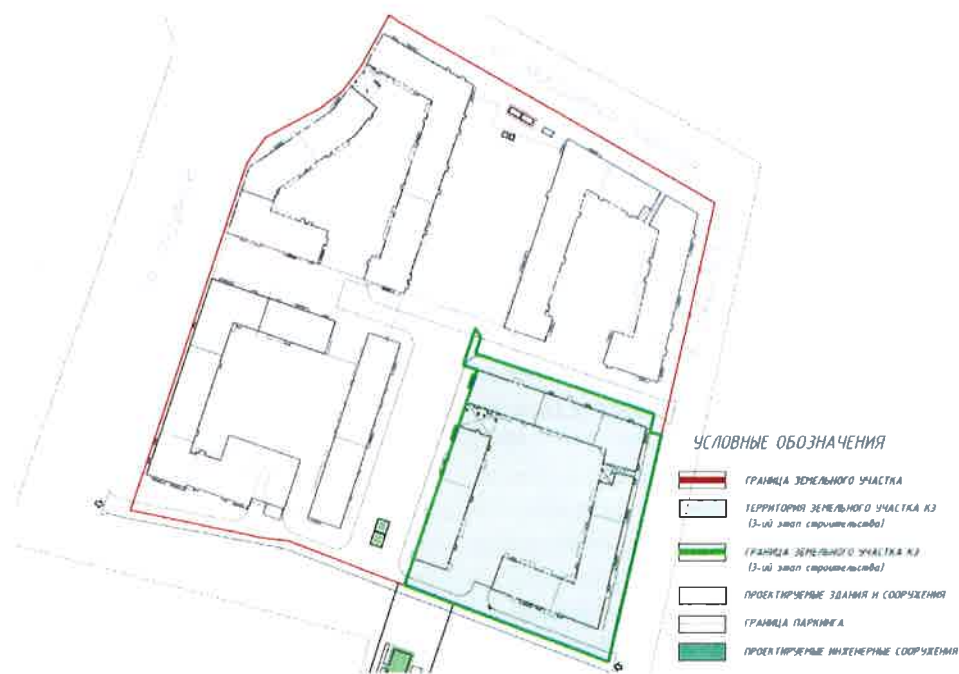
УСЛОВНЫЕ ОБОЗНАЧЕНИЯ

ГРАНИЦА ЗЕМЕЛЬНОГО УЧАСТКА

ТЕРРИТОРИЯ ЗЕМЕЛЬНОГО УЧАСТКА К3 (3-ий этап строительства)

ГРАНИЦА ЗЕМЕЛЬНОГО УЧАСТКА К3 (3-ий этап строительства)

ПРОЕКТИРУЕМЫЕ ЗДАНИЯ И СООРУЖЕНИЯ

ГРАНИЦА ПАРКИНГА

ПРОЕКТИРУЕМЫЕ ИНЖЕНЕРНЫЕ СООРУЖЕНИЯ